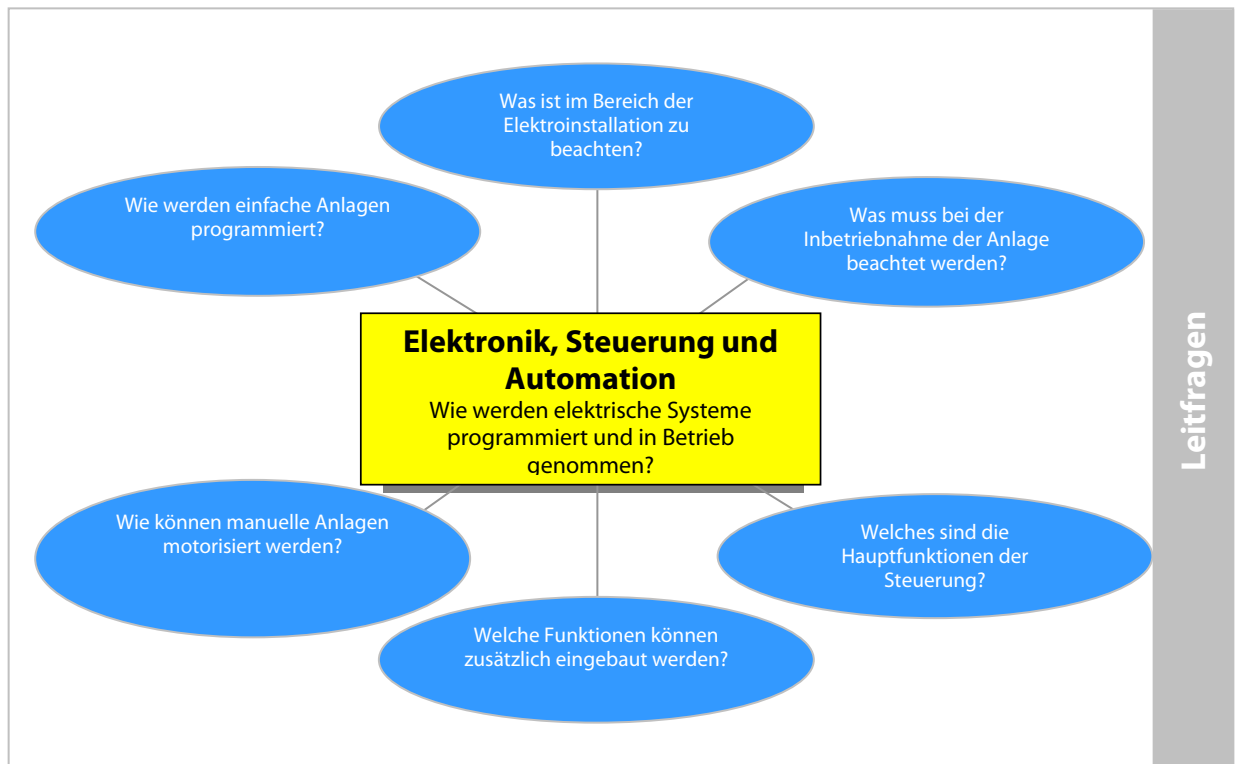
Was ist im Bereich der Elektroinstallation zu beachten?

Wie werden einfache Anlagen programmiert?

Was muss bei der Inbetriebnahme der Anlage beachtet werden?

**Elektronik, Steuerung und Automation**
Wie werden elektrische Systeme programmiert und in Betrieb genommen?

Wie können manuelle Anlagen motorisiert werden?

Welches sind die Hauptfunktionen der Steuerung?

Welche Funktionen können zusätzlich eingebaut werden?

Leitfragen